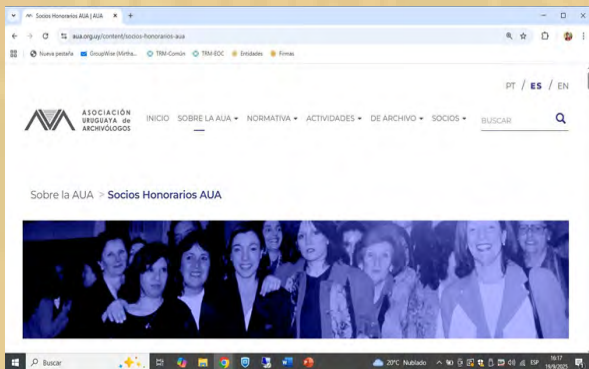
Socios Honorarios AUA | AUA × +

aua.org.uy/content/socios-honorarios-aua

Nueva pestaña GroupWise (Mirtha... TRM-Común TRM-EDC Entidades Firmas

PT / ES / EN

ASOCIACIÓN URUGUAYA de ARCHIVÓLOGOS

INICIO SOBRE LA AUA ▾ NORMATIVA ▾ ACTIVIDADES ▾ DE ARCHIVO ▾ SOCIOS ▾ BUSCAR

Sobre la AUA > Socios Honorarios AUA

Buscar

20°C Nublado ESP 16:17 16/9/2025